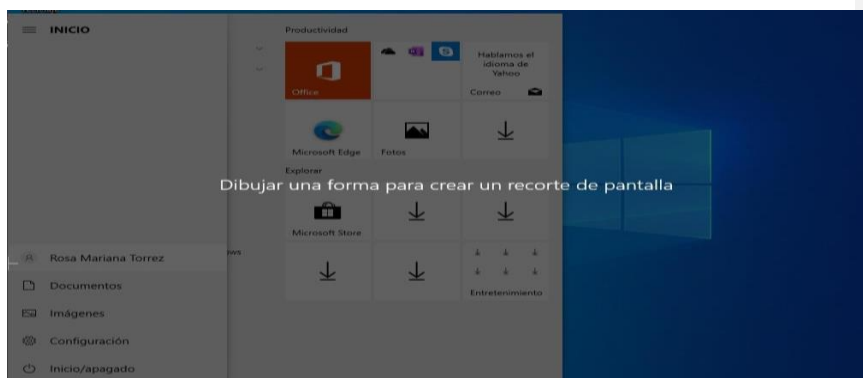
INICIO

Productividad

Office

Hablamos el idioma de Yahoo

Correo

Microsoft Edge

Fotos

Explorar

Dibujar una forma para crear un recorte de pantalla

Microsoft Store

Entretenimiento

Rosa Mariana Torrez

Documentos

Imágenes

Configuración

Inicio/apagado